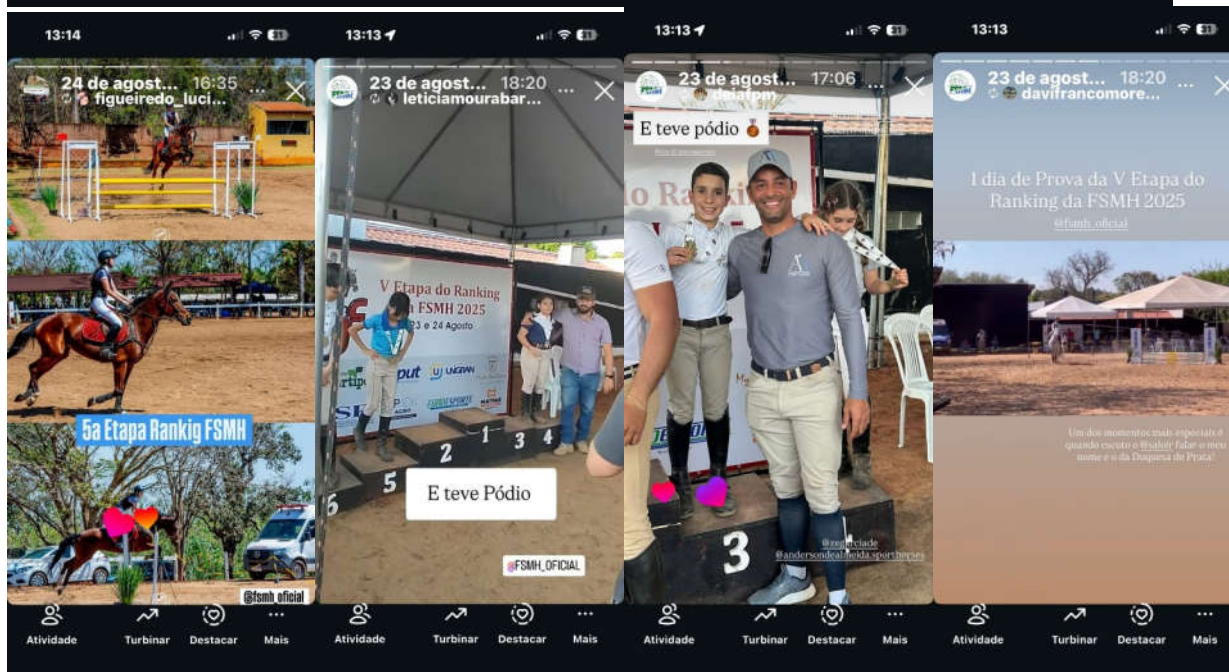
13:14

24 de agost... 16:35
figueiredo_luci...

5a Etapa Rankig FSMH

@fsmh_oficial

Atividade Turbinar Destacar Mais

13:13

23 de agost... 18:20
leticiamourabar...

V Etapa do Ranking
FSMH 2025
23 e 24 Agosto

1 2 3 4 5 6

E teve Pódio

@FSMH_OFICIAL

Atividade Turbinar Destacar Mais

13:13

23 de agost... 17:06
deiafpm

E teve pódio 🥉

3

@andersondealmeida.sporthorses

Atividade Turbinar Destacar Mais

13:13

23 de agost... 18:20
davifrancomore...

I dia de Prova da V Etapa do Ranking da FSMH 2025
@fsmh_oficial

Um dos momentos mais especiais é quando escuto o @saloir falar o meu nome e o da Duquesa de Prata!

Atividade Turbinar Destacar Mais